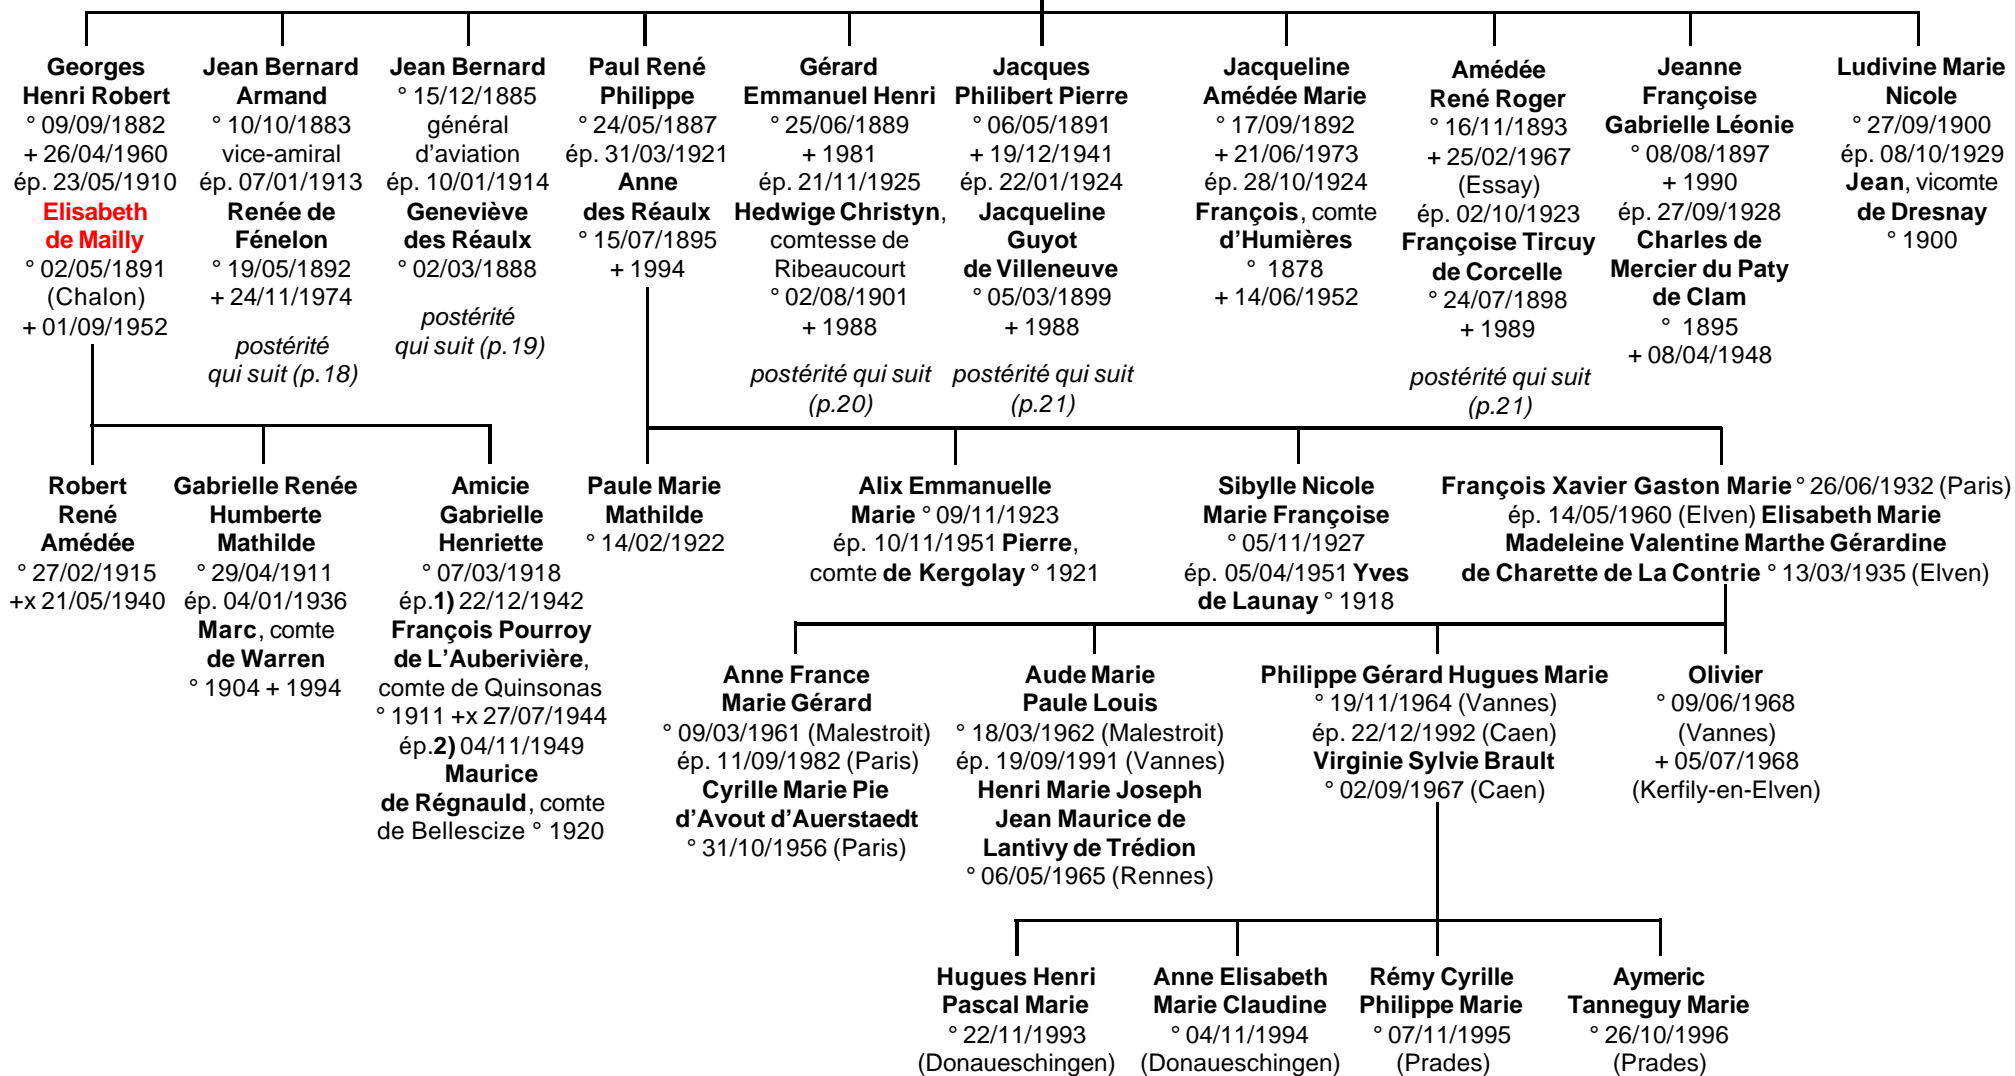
Georges Henri Robert
° 09/09/1882
+ 26/04/1960
ép. 23/05/1910
Elisabeth de Mailly
° 02/05/1891 (Chalon)
+ 01/09/1952

Jean Bernard Armand
° 10/10/1883
vice-amiral
ép. 07/01/1913
Renée de Fénelon
° 19/05/1892
+ 24/11/1974

postérité qui suit (p.18)

Jean Bernard
° 15/12/1885
général d'aviation
ép. 10/01/1914
Geneviève des Réaulx
° 02/03/1888

postérité qui suit (p.19)

Paul René Philippe
° 24/05/1887
ép. 31/03/1921
Anne des Réaulx
° 15/07/1895
+ 1994

Gérard Emmanuel Henri
° 25/06/1889
+ 1981
ép. 21/11/1925
Hedwige Christyn, comtesse de Ribeaucourt
° 02/08/1901
+ 1988

postérité qui suit (p.20)

Jacques Philibert Pierre
° 06/05/1891
+ 19/12/1941
ép. 22/01/1924
Jacqueline Guyot de Villeneuve
° 05/03/1899
+ 1988

postérité qui suit (p.21)

Jacqueline Amédée Marie
° 17/09/1892
+ 21/06/1973
ép. 28/10/1924
François, comte d'Humières
° 1878
+ 14/06/1952

Amédée René Roger
° 16/11/1893
+ 25/02/1967 (Essay)
ép. 02/10/1923
Françoise Tircuy de Corcelle
° 24/07/1898
+ 1989

postérité qui suit (p.21)

Jeanne Françoise Gabrielle Léonie
° 08/08/1897
+ 1990
ép. 27/09/1928
Charles de Mercier du Paty de Clam
° 1895
+ 08/04/1948

Ludivine Marie Nicole
° 27/09/1900
ép. 08/10/1929
Jean, vicomte de Dresnay
° 1900

Robert René Amédée
° 27/02/1915
+x 21/05/1940

Gabrielle Renée Humberte Mathilde
° 29/04/1911
ép. 04/01/1936
Marc, comte de Warren
° 1904 + 1994

Amicie Gabrielle Henriette
° 07/03/1918
ép.1) 22/12/1942
François Pourroy de L'Auberivière, comte de Quinsonas
° 1911 +x 27/07/1944
ép.2) 04/11/1949
Maurice de Régnauld, comte de Bellescize ° 1920

Paule Marie Mathilde
° 14/02/1922

Alix Emmanuelle Marie ° 09/11/1923
ép. 10/11/1951 Pierre, comte de Kergolay ° 1921

Sibylle Nicole Marie Françoise
° 05/11/1927
ép. 05/04/1951 Yves de Launay ° 1918

François Xavier Gaston Marie ° 26/06/1932 (Paris)
ép. 14/05/1960 (Elven) Elisabeth Marie Madeleine Valentine Marthe Gérardine de Charette de La Contrie ° 13/03/1935 (Elven)

Anne France Marie Gérard
° 09/03/1961 (Malestroit)
ép. 11/09/1982 (Paris)
Cyrille Marie Pie d'Avout d'Auerstaedt
° 31/10/1956 (Paris)

Aude Marie Paule Louis
° 18/03/1962 (Malestroit)
ép. 19/09/1991 (Vannes)
Henri Marie Joseph Jean Maurice de Lantivy de Trédion
° 06/05/1965 (Rennes)

Philippe Gérard Hugues Marie
° 19/11/1964 (Vannes)
ép. 22/12/1992 (Caen)
Virginie Sylvie Brault
° 02/09/1967 (Caen)

Olivier
° 09/06/1968 (Vannes)
+ 05/07/1968 (Kerfily-en-Elven)

Hugues Henri Pascal Marie
° 22/11/1993 (Donaueschingen)

Anne Elisabeth Marie Claudine
° 04/11/1994 (Donaueschingen)

Rémy Cyrille Philippe Marie
° 07/11/1995 (Prades)

Aymeric Tanneguy Marie
° 26/10/1996 (Prades)